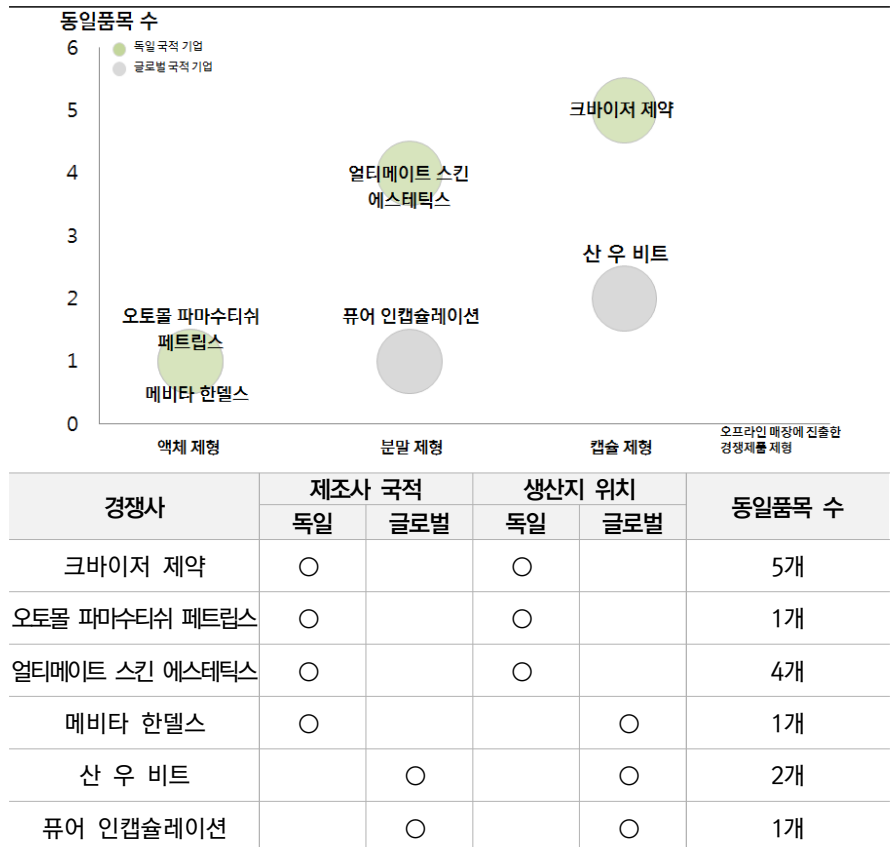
동일품목 수

6
5
4
3
2
1
0

독일 국적 기업
글로벌 국적 기업

크바이저 제약

얼티메이트 스킨 에스테틱스

산 우 비트

오토몰 파마수티쉬 페트립스

퓨어 인캡슐레이션

메비타 한델스

액체 제형
분말 제형
캡슐 제형
오프라인 매장에 진출한 경쟁제품 제형

<table>
<tr><th rowspan="2">경쟁사</th><th colspan="2">제조사 국적</th><th colspan="2">생산지 위치</th><th rowspan="2">동일품목 수</th></tr>
<tr><th>독일</th><th>글로벌</th><th>독일</th><th>글로벌</th></tr>
<tr><td>크바이저 제약</td><td>○</td><td></td><td>○</td><td></td><td>5개</td></tr>
<tr><td>오토몰 파마수티쉬 페트립스</td><td>○</td><td></td><td>○</td><td></td><td>1개</td></tr>
<tr><td>얼티메이트 스킨 에스테틱스</td><td>○</td><td></td><td>○</td><td></td><td>4개</td></tr>
<tr><td>메비타 한델스</td><td>○</td><td></td><td></td><td>○</td><td>1개</td></tr>
<tr><td>산 우 비트</td><td></td><td>○</td><td></td><td>○</td><td>2개</td></tr>
<tr><td>퓨어 인캡슐레이션</td><td></td><td>○</td><td></td><td>○</td><td>1개</td></tr>
</table>